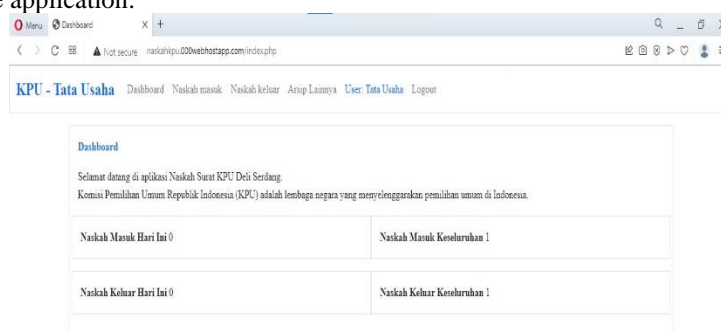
e application.

Menu Dashboard × +

Not secure naskahkpu.000webhostapp.com/index.php

KPU - Tata Usaha Dashboard Naskah masuk Naskah keluar Arsip Lainnya User: Tata Usaha Logout

Dashboard

Selamat datang di aplikasi Naskah Surat KPU Deli Serdang.
Komisi Pemilihan Umum Republik Indonesia (KPU) adalah lembaga negara yang menyelenggarakan pemilihan umum di Indonesia.

| Naskah Masuk Hari Ini 0 | Naskah Masuk Keseluruhan 1 |
|---|---|
| Naskah Keluar Hari Ini 0 | Naskah Keluar Keseluruhan 1 |